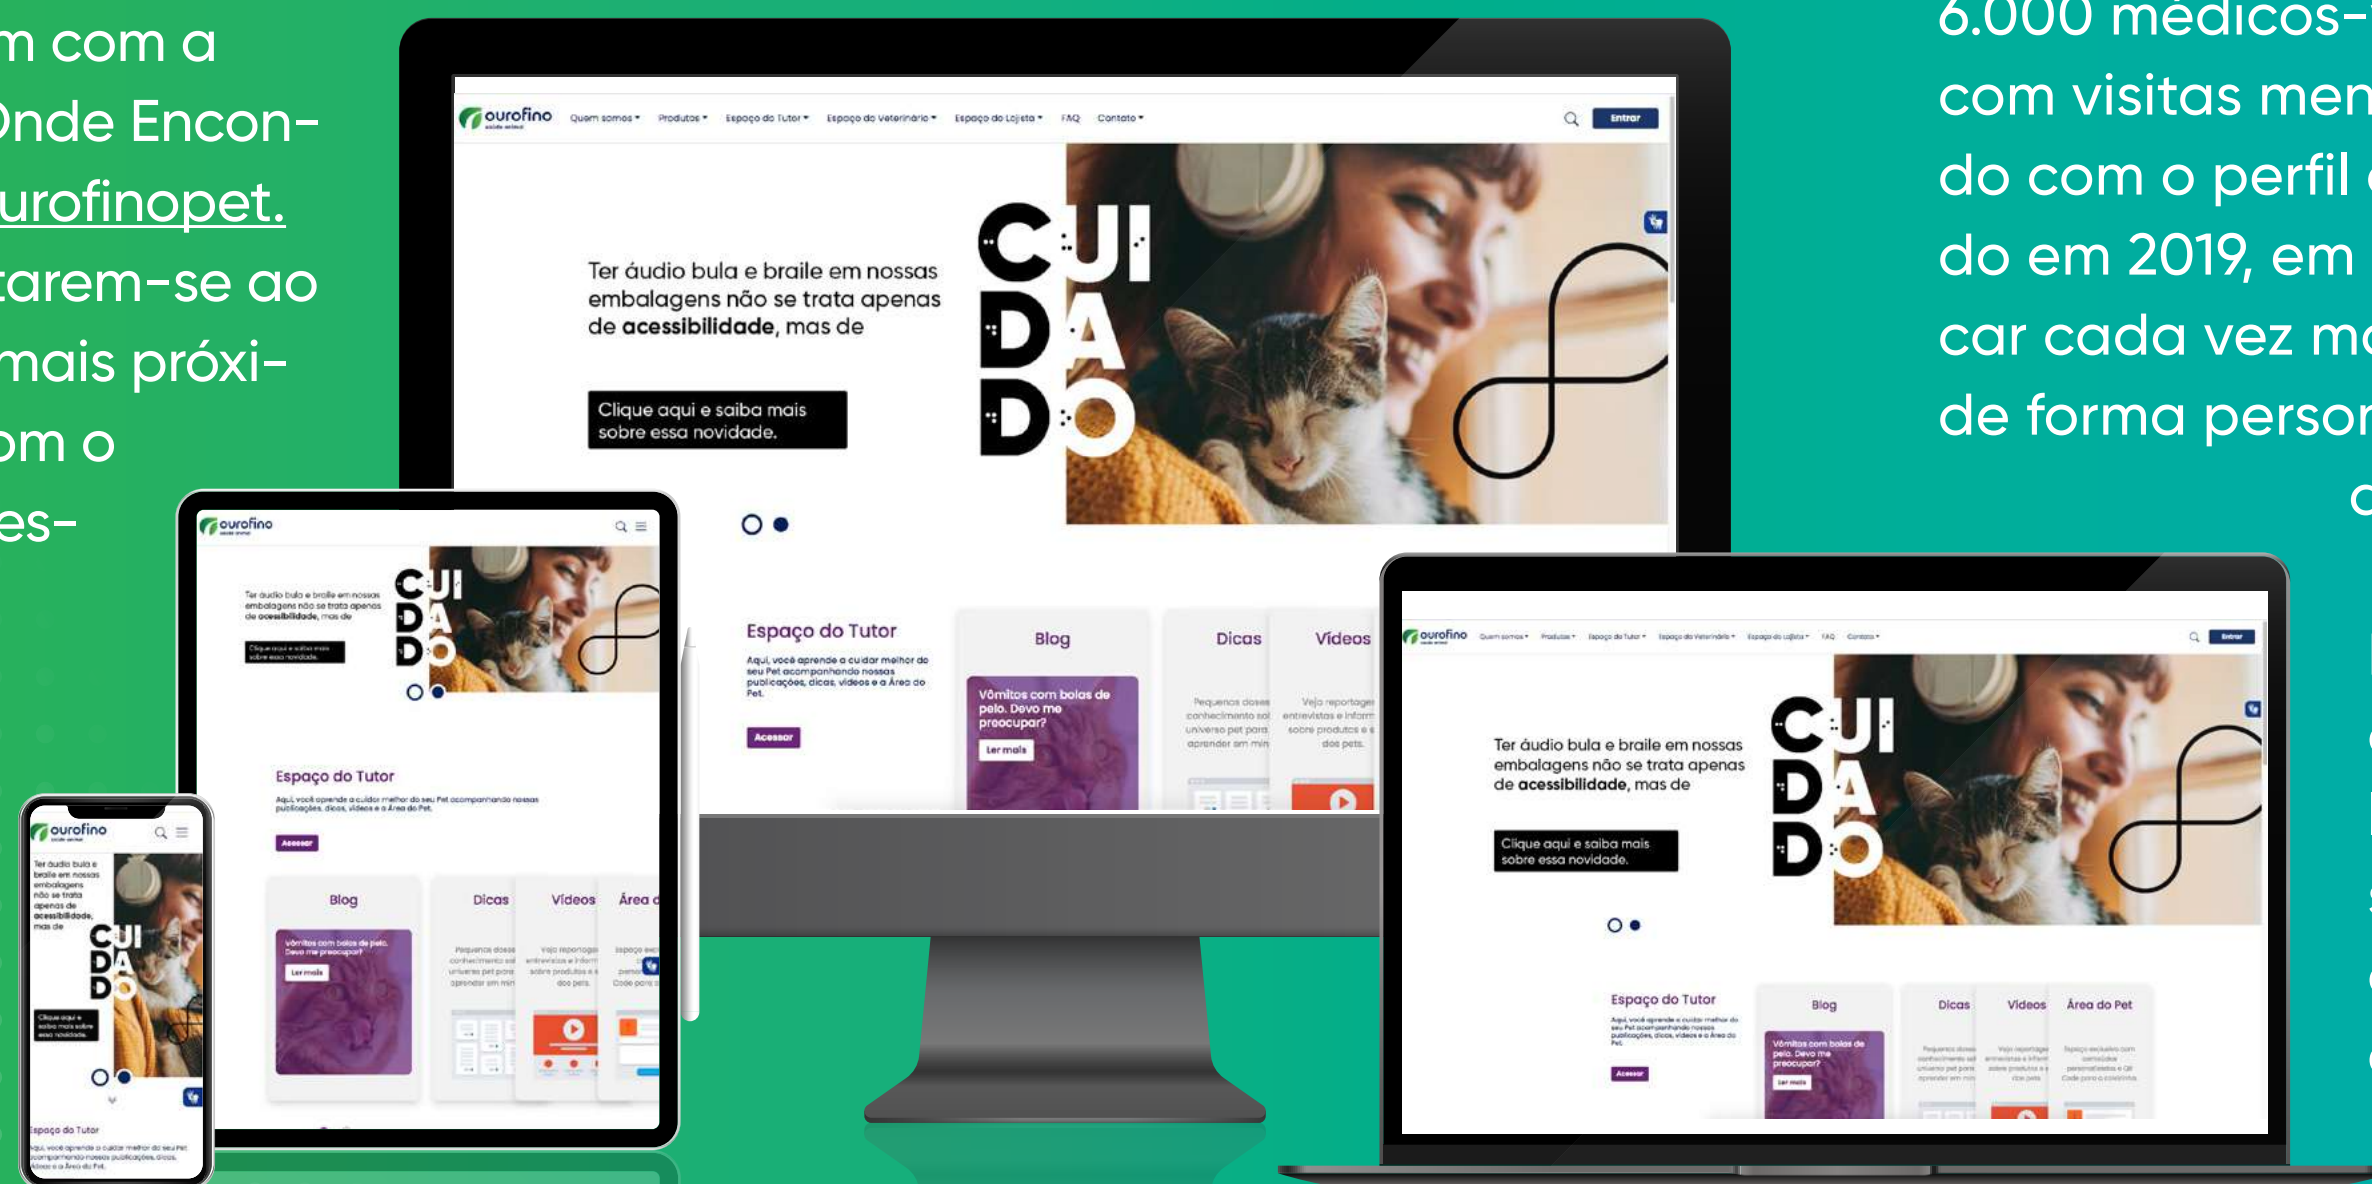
m com a
Onde Encon-
urofinopet.
tarem-se ao
mais próxi-
om o
es-

6.000 médicos-
com visitas men
do com o perfil
do em 2019, em
car cada vez ma
de forma perso

ourofino
Quem somos Produtos Espaço do Tutor Espaço do Veterinário Espaço do Lojista FAQ Contato
Entrar

Ter áudio bula e braile em nossas embalagens não se trata apenas de acessibilidade, mas de

CUI
DA
DO

Clique aqui e saiba mais sobre essa novidade.

Espaço do Tutor
Aqui, você aprende a cuidar melhor do seu Pet acompanhando nossas publicações, dicas, vídeos e a Área do Pet.
Acessar

Blog
Vômitos com bolas de pelo. Devo me preocupar?
Ler mais

Dicas
Pequenas doses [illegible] conhecimento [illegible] universo pet para aprender em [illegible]

Vídeos
Veja reportage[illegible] entrevistas e inform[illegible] sobre produtos e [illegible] dos pets.

Área do Pet